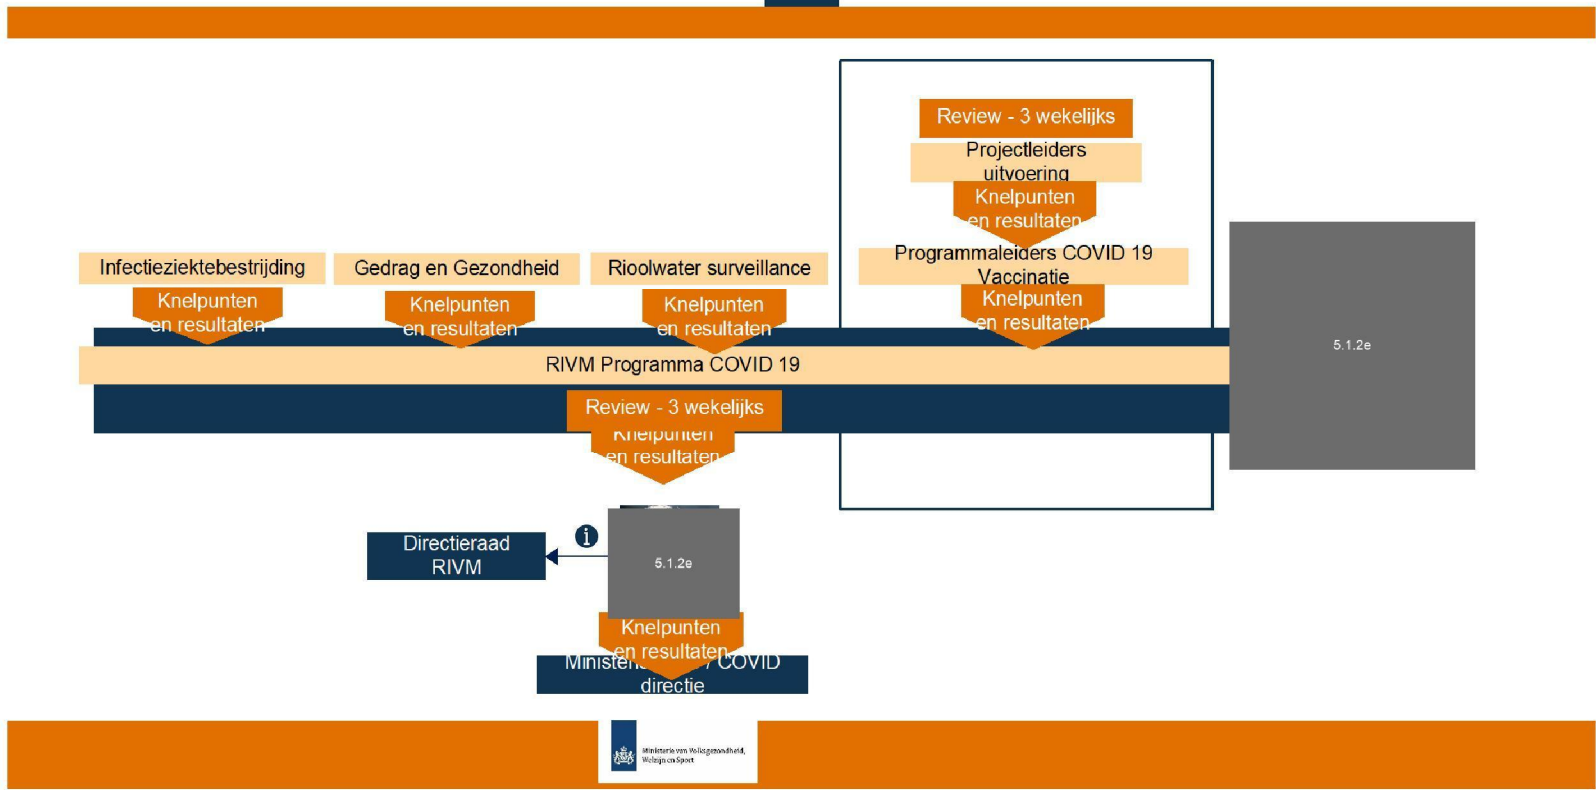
Review - 3 wekelijks

Projectleiders uitvoering

Knelpunten en resultaten

Programmaleiders COVID 19 Vaccinatie

Knelpunten en resultaten

Infectieziektebestrijding

Knelpunten en resultaten

Gedrag en Gezondheid

Knelpunten en resultaten

Rioolwater surveillance

Knelpunten en resultaten

5.1.2e

RIVM Programma COVID 19

Review - 3 wekelijks

Knelpunten en resultaten

Directieraad RIVM

5.1.2e

Knelpunten en resultaten

Ministerie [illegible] / COVID directie

Ministerie van Volksgezondheid, Welzijn en Sport